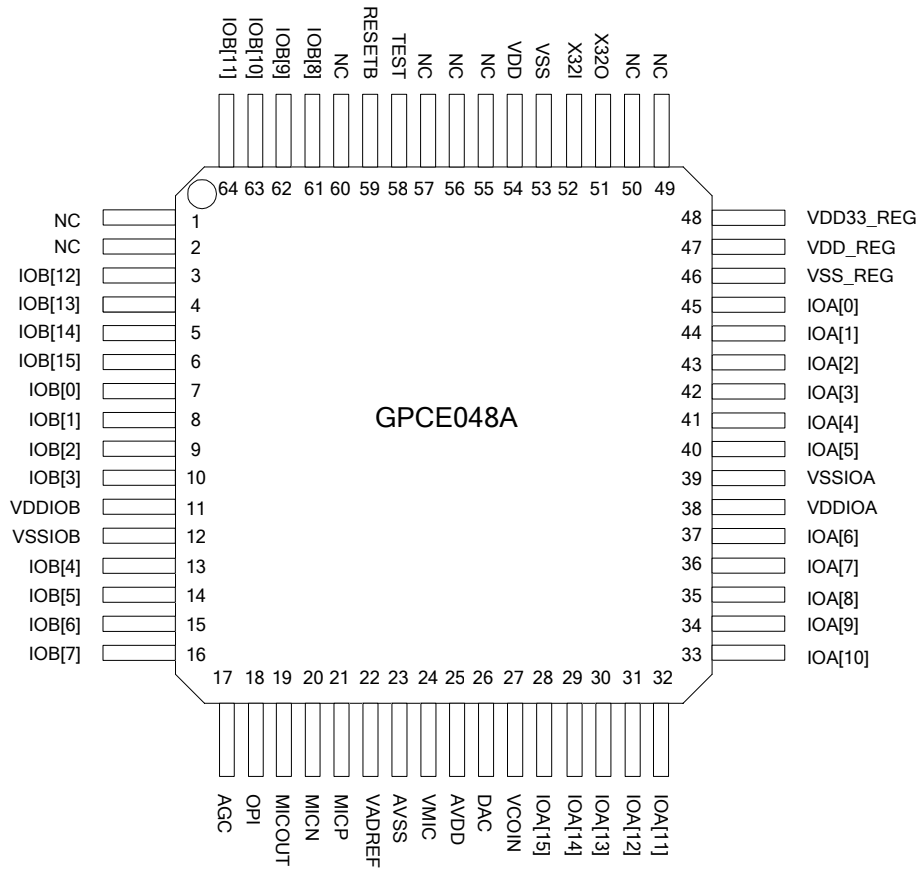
IOB[11] IOB[10] IOB[9] IOB[8] NC RESETB TEST NC NC NC VDD VSS X32I X32O NC NC

64 63 62 61 60 59 58 57 56 55 54 53 52 51 50 49

NC 1
NC 2
IOB[12] 3
IOB[13] 4
IOB[14] 5
IOB[15] 6
IOB[0] 7
IOB[1] 8
IOB[2] 9
IOB[3] 10
VDDIOB 11
VSSIOB 12
IOB[4] 13
IOB[5] 14
IOB[6] 15
IOB[7] 16

GPCE048A

48 VDD33_REG
47 VDD_REG
46 VSS_REG
45 IOA[0]
44 IOA[1]
43 IOA[2]
42 IOA[3]
41 IOA[4]
40 IOA[5]
39 VSSIOA
38 VDDIOA
37 IOA[6]
36 IOA[7]
35 IOA[8]
34 IOA[9]
33 IOA[10]

17 18 19 20 21 22 23 24 25 26 27 28 29 30 31 32

AGC OPI MICOUT MICN MICP VADREF AVSS VMIC AVDD DAC VCOIN IOA[15] IOA[14] IOA[13] IOA[12] IOA[11]